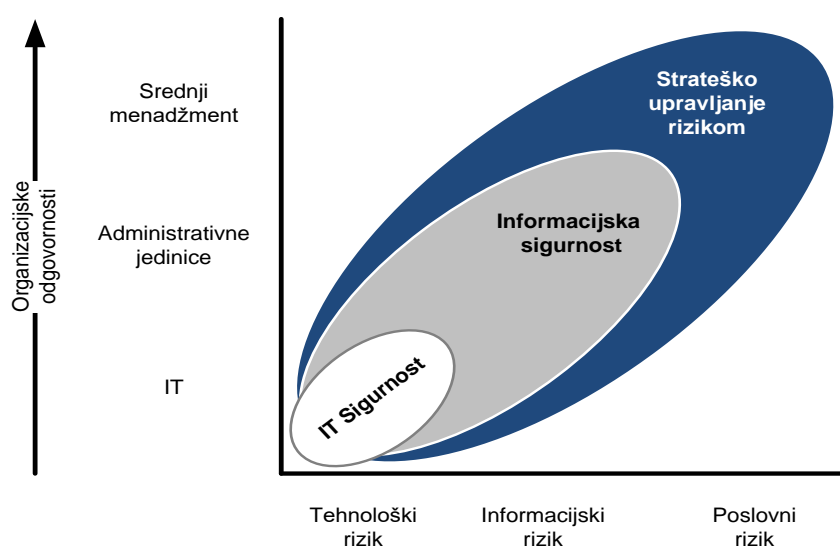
Organizacijske odgovornosti

Srednji menadžment

Administrativne jedinice

IT

Strateško upravljanje rizikom

Informacijska sigurnost

IT Sigurnost

Tehnološki rizik

Informacijski rizik

Poslovni rizik